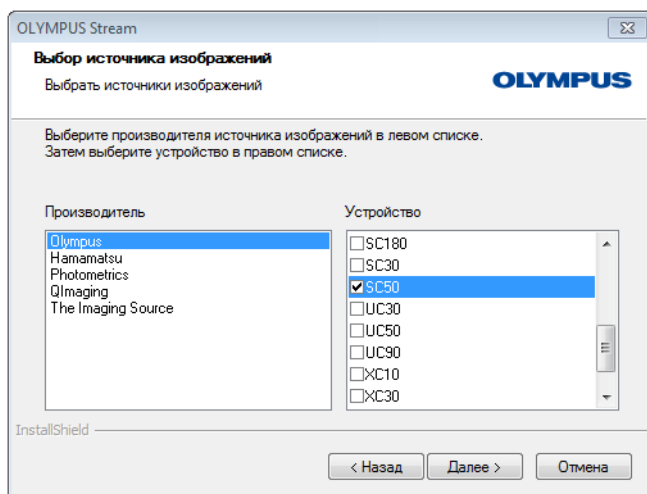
OLYMPUS Stream

Выбор источника изображений

Выбрать источники изображений

OLYMPUS

Выберите производителя источника изображений в левом списке. Затем выберите устройство в правом списке.

Производитель

Olympus
Hamamatsu
Photometrics
QImaging
The Imaging Source

Устройство

☐SC180
☐SC30
☑SC50
☐UC30
☐UC50
☐UC90
☐XC10
☐XC30

InstallShield

< Назад

Далее >

Отмена